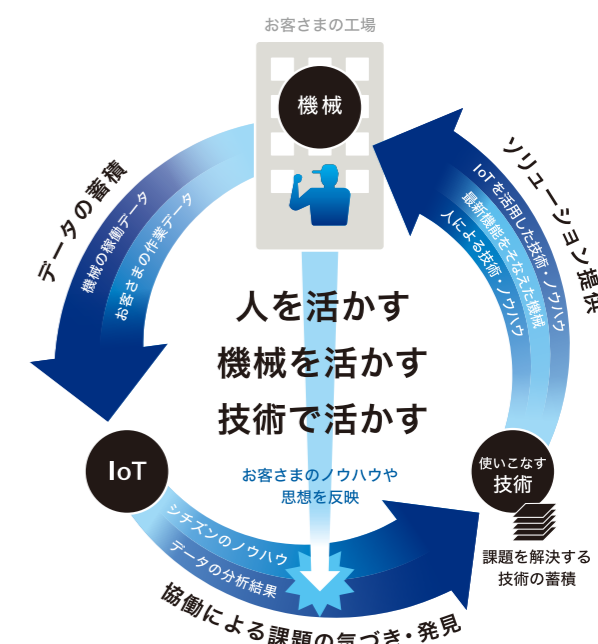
お客さまの工場

機械

データの蓄積

機械の稼働データ

お客さまの作業データ

ソリューション提供

IoTを活用した技術・ノウハウ

最新機能をそなえた機械

人による技術・ノウハウ

人を活かす
機械を活かす
技術で活かす

お客さまのノウハウや
思想を反映

IoT

使いこなす
技術

シチズンのノウハウ

データの分析結果

課題を解決する
技術の蓄積

協働による課題の気づき・発見